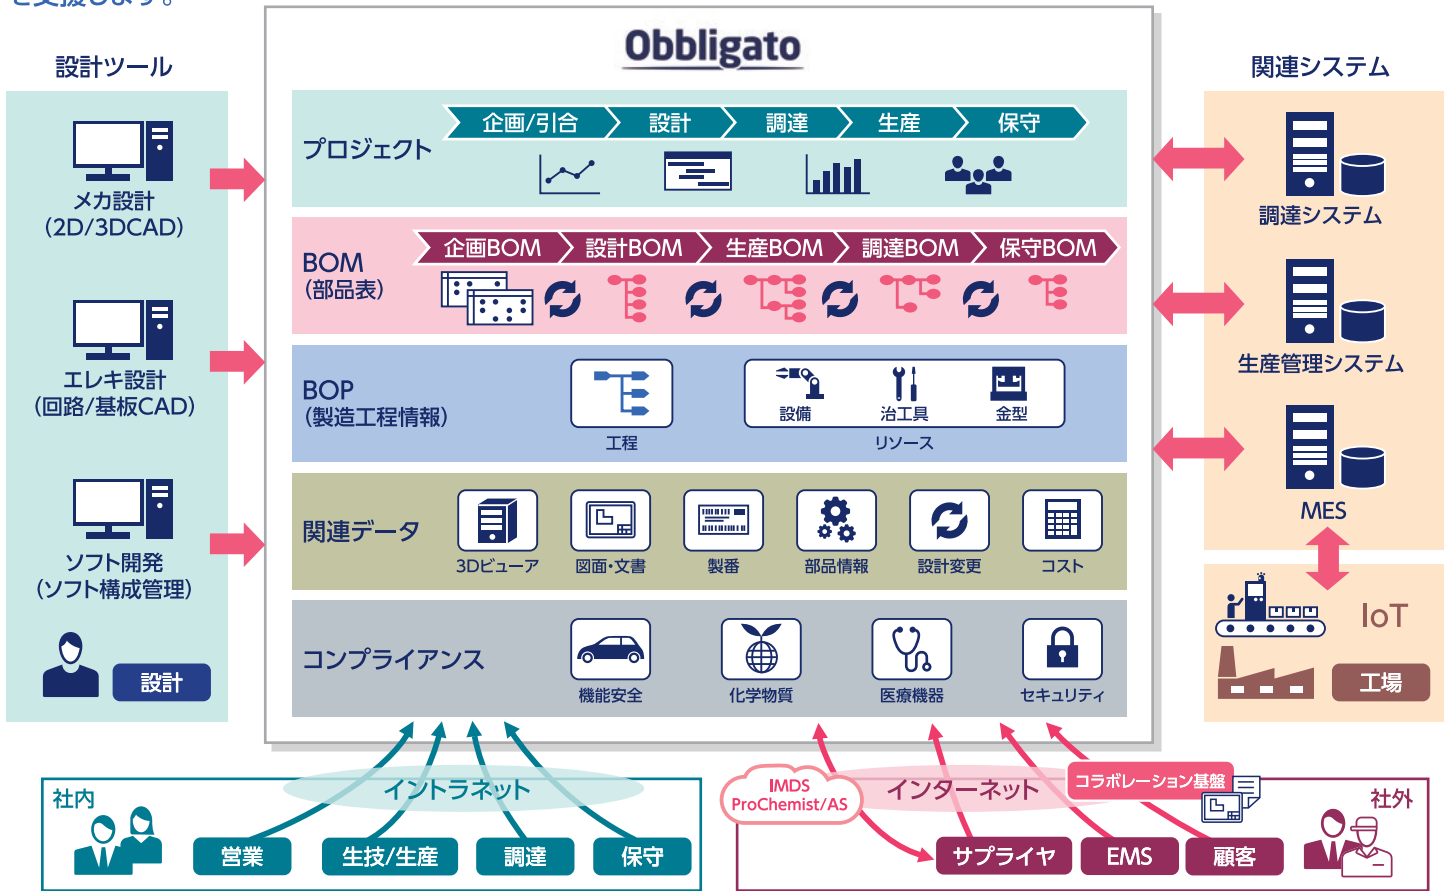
設計ツール

メカ設計
(2D/3DCAD)

エレキ設計
(回路/基板CAD)

ソフト開発
(ソフト構成管理)

設計

Obbligato

プロジェクト

企画/引合 設計 調達 生産 保守

BOM
(部品表)

企画BOM 設計BOM 生産BOM 調達BOM 保守BOM

BOP
(製造工程情報)

工程

設備 治工具 金型

リソース

関連データ

3Dビューア 図面・文書 製番 部品情報 設計変更 コスト

コンプライアンス

機能安全 化学物質 医療機器 セキュリティ

関連システム

調達システム

生産管理システム

MES

IoT

工場

社内

イントラネット

営業 生技/生産 調達 保守

IMDS
ProChemist/AS

インターネット

コラボレーション基盤

社外

サプライヤ EMS 顧客